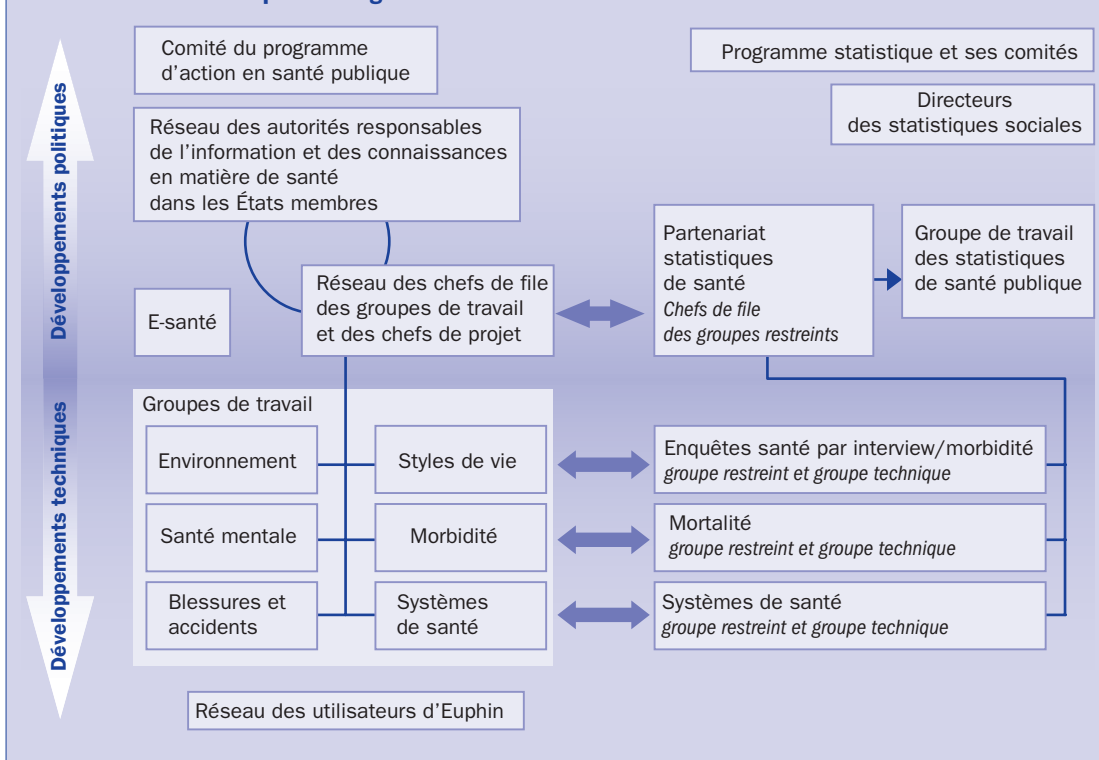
Développements politiques

Développements techniques

Comité du programme d'action en santé publique

Programme statistique et ses comités

Directeurs des statistiques sociales

Réseau des autorités responsables de l'information et des connaissances en matière de santé dans les États membres

Partenariat statistiques de santé
*Chefs de file des groupes restreints*

Groupe de travail des statistiques de santé publique

E-santé

Réseau des chefs de file des groupes de travail et des chefs de projet

Groupes de travail

Environnement

Styles de vie

Santé mentale

Morbidité

Blessures et accidents

Systèmes de santé

Enquêtes santé par interview/morbidité
*groupe restreint et groupe technique*

Mortalité
*groupe restreint et groupe technique*

Systèmes de santé
*groupe restreint et groupe technique*

Réseau des utilisateurs d'Euphin